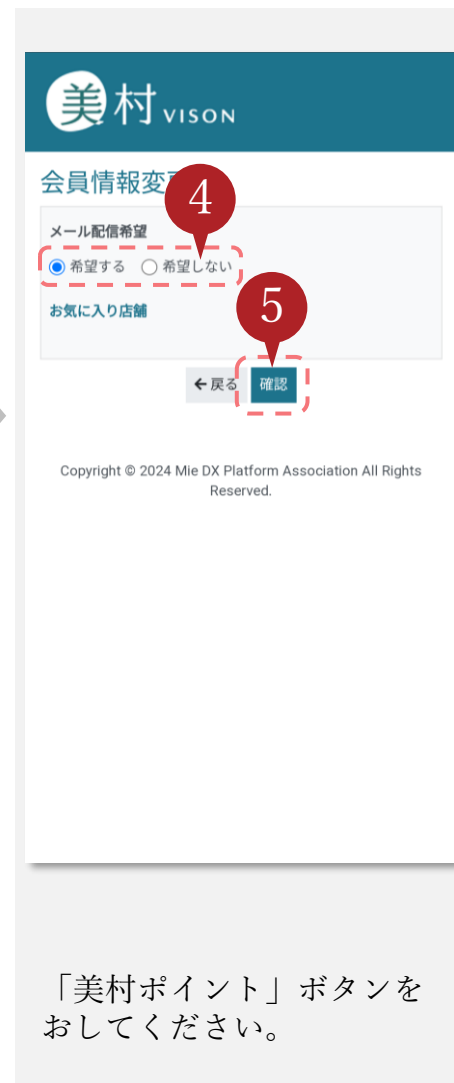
美村 VISON

会員情報変更

4

メール配信希望

希望する　希望しない

お気に入り店舗

5

← 戻る　確認

Copyright © 2024 Mie DX Platform Association All Rights Reserved.

「美村ポイント」ボタンをおしてください。